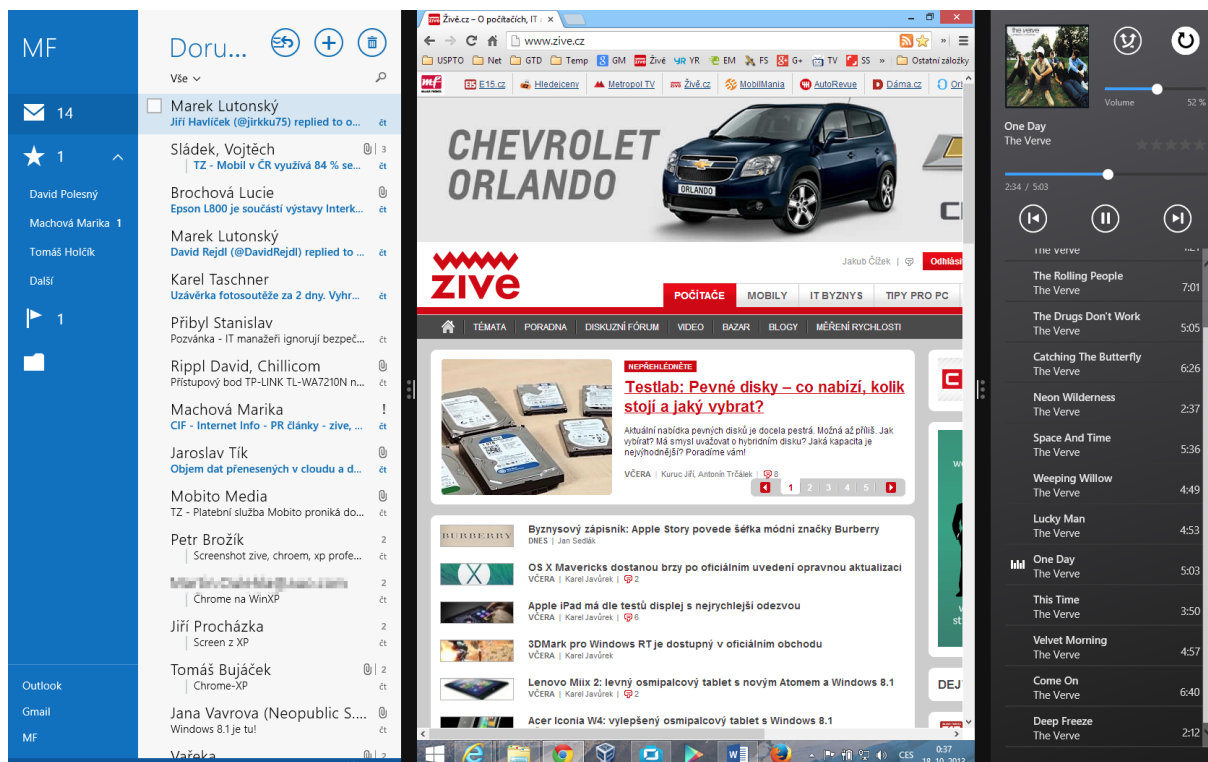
MF

14

1

David Polesný
Machová Marika 1
Tomáš Holčík
Další

1

Outlook
Gmail
MF

Doru...
Vše

Marek Lutonský
Jiří Havlíček (@jirkku75) replied to o... čt

Sládek, Vojtěch 3
TZ - Mobil v ČR využívá 84 % se... čt

Brochová Lucie
Epson L800 je součástí výstavy Interk... čt

Marek Lutonský
David Rejdl (@DavidRejdl) replied to ... čt

Karel Taschner
Uzávěrka fotosoutěže za 2 dny. Vyhr... čt

Přibyl Stanislav
Pozvánka - IT manažeři ignorují bezpeč... čt

Rippl David, Chillicom
Přístupový bod TP-LINK TL-WA7210N n... čt

Machová Marika !
CIF - Internet Info - PR články - zive, ... čt

Jaroslav Tík
Objem dat přenesených v cloudu a d... čt

Mobito Media
TZ - Platební služba Mobito proniká do... čt

Petr Brožík 2
Screenshot zive, chroem, xp profe... čt

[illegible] 2
Chrome na WinXP čt

Jiří Procházka 2
Screen z XP čt

Tomáš Bujáček 2
Chrome-XP čt

Jana Vavrova (Neopublic S...
Windows 8.1 je tu! čt

Vařeka 2

Živě.cz – O počítačích, IT
www.zive.cz
USPTO Net GTD Temp GM Živě YR EM FS G+ TV SS » Ostatní záložky
E15.cz Hledejceny Metropol TV Živě.cz MobilMania AutoRevue Dáma.cz Ori

CHEVROLET ORLANDO
ORLANDO

živě
Jakub Čížek Odhlási
POČÍTAČE MOBILY IT BYZNYS TIPY PRO PC
TÉMATA PORADNA DISKUZNÍ FÓRUM VIDEO BAZAR BLOGY MĚŘENÍ RYCHLOSTI

NEPŘEHLÉDNĚTE
Testlab: Pevné disky – co nabízí, kolik stojí a jaký vybrat?
Aktuální nabídka pevných disků je docela pestrá. Možná až příliš. Jak vybírat? Má smysl uvažovat o hybridním disku? Jaká kapacita je nejvýhodnější? Poradíme vám!
VČERA | Kuruc Jiří, Antonín Trčálek | 8
1 2 3 4 5

BURBERRY
Byznysový zápisník: Apple Story povede šéfka módní značky Burberry
DNES | Jan Sedlák
OS X Mavericks dostanou brzy po oficiálním uvedení opravnou aktualizaci
VČERA | Karel Javůrek | 2
Apple iPad má dle testů displej s nejrychlejší odezvou
VČERA | Karel Javůrek | 6
3DMark pro Windows RT je dostupný v oficiálním obchodu
VČERA | Karel Javůrek
Lenovo Miix 2: levný osmipalcový tablet s novým Atomem a Windows 8.1
VČERA | Karel Javůrek | 2
Acer Iconia W4: vylepšený osmipalcový tablet s Windows 8.1
DEJ
CES 0:37 18.10.2013

Volume 52 %
One Day
The Verve
2:34 / 5:03
The Verve
The Rolling People The Verve 7:01
The Drugs Don't Work The Verve 5:05
Catching The Butterfly The Verve 6:26
Neon Wilderness The Verve 2:37
Space And Time The Verve 5:36
Weeping Willow The Verve 4:49
Lucky Man The Verve 4:53
One Day The Verve 5:03
This Time The Verve 3:50
Velvet Morning The Verve 4:57
Come On The Verve 6:40
Deep Freeze The Verve 2:12